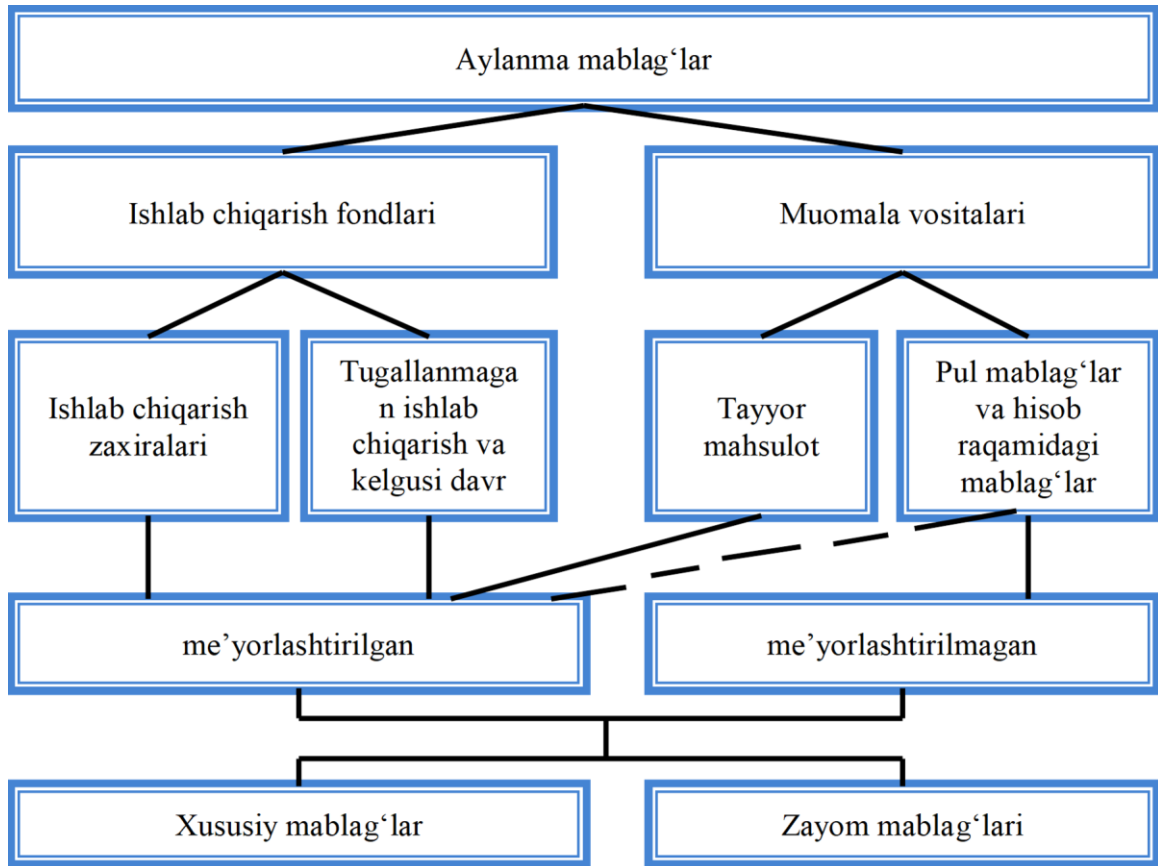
Aylanma mablag‘lar

Ishlab chiqarish fondlari

Muomala vositalari

Ishlab chiqarish zaxiralari

Tugallanmagan ishlab chiqarish va kelgusi davr

Tayyor mahsulot

Pul mablag‘lar va hisob raqamidagi mablag‘lar

me’yorlashtirilgan

me’yorlashtirilmagan

Xususiy mablag‘lar

Zayom mablag‘lari